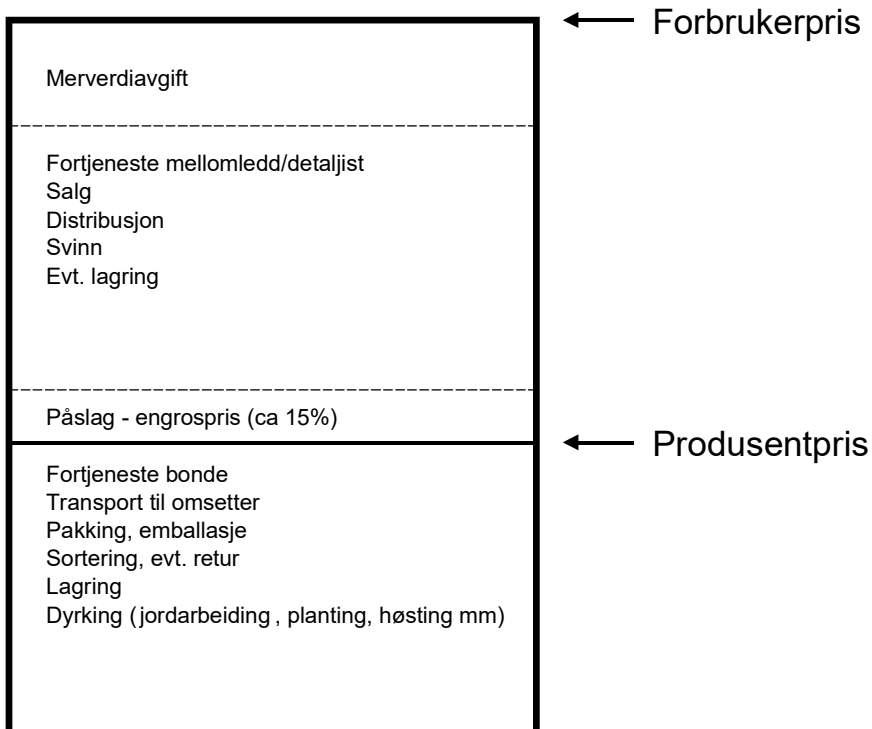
Forbrukerpris

Merverdiavgift

Fortjeneste mellomledd/detaljist
Salg
Distribusjon
Svinn
Evt. lagring

Påslag - engrospris (ca 15%)

Produsentpris

Fortjeneste bonde
Transport til omsetter
Pakking, emballasje
Sortering, evt. retur
Lagring
Dyrking ( jordarbeiding , planting, høsting mm)